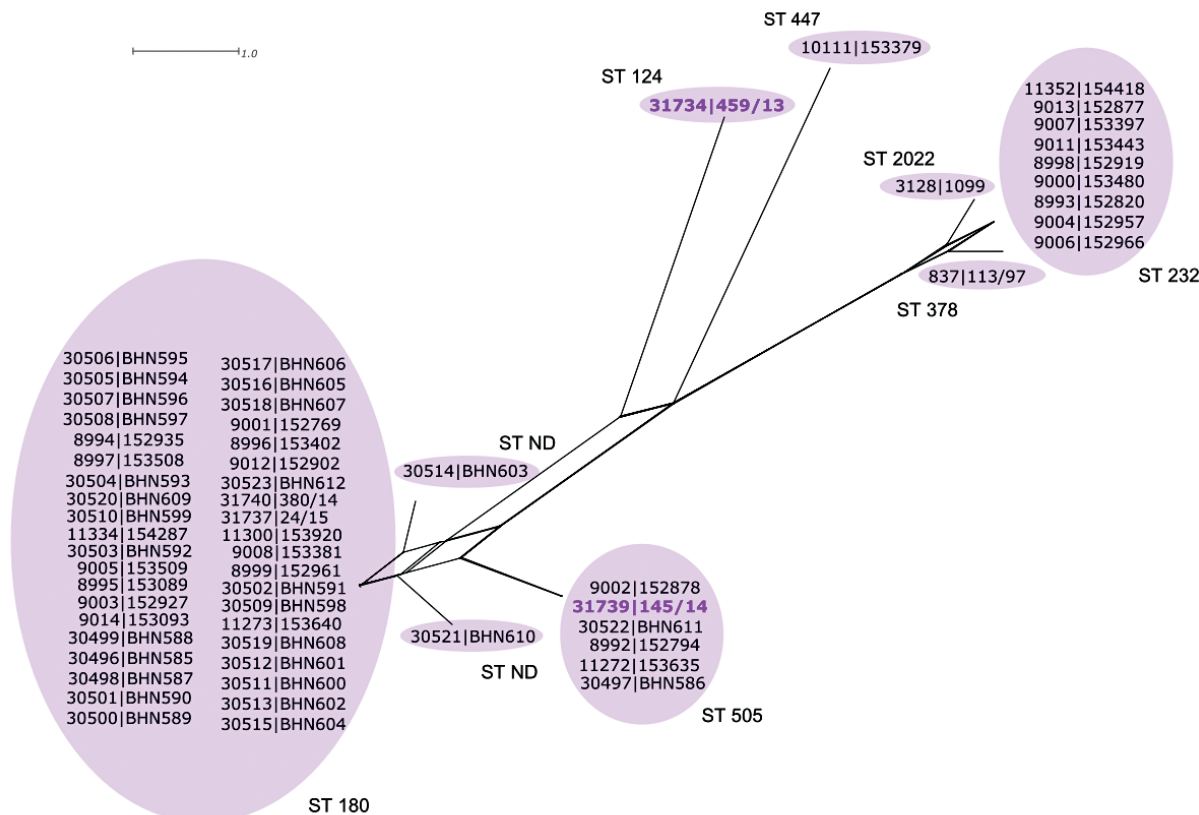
1.0

ST 447
10111|153379

ST 124
31734|459/13

11352|154418
9013|152877
9007|153397
9011|153443
8998|152919
9000|153480
8993|152820
9004|152957
9006|152966

ST 2022
3128|1099

837|113/97
ST 378

ST 232

30506|BHN595
30505|BHN594
30507|BHN596
30508|BHN597
8994|152935
8997|153508
30504|BHN593
30520|BHN609
30510|BHN599
11334|154287
30503|BHN592
9005|153509
8995|153089
9003|152927
9014|153093
30499|BHN588
30496|BHN585
30498|BHN587
30501|BHN590
30500|BHN589

30517|BHN606
30516|BHN605
30518|BHN607
9001|152769
8996|153402
9012|152902
30523|BHN612
31740|380/14
31737|24/15
11300|153920
9008|153381
8999|152961
30502|BHN591
30509|BHN598
11273|153640
30519|BHN608
30512|BHN601
30511|BHN600
30513|BHN602
30515|BHN604

ST 180

ST ND
30514|BHN603

30521|BHN610
ST ND

9002|152878
31739|145/14
30522|BHN611
8992|152794
11272|153635
30497|BHN586

ST 505